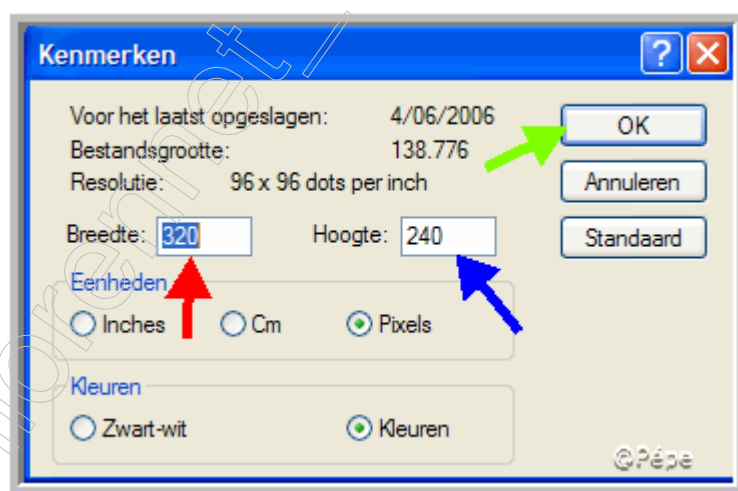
Kenmerken

?

Voor het laatst opgeslagen: 4/06/2006
Bestandsgrootte: 138.776
Resolutie: 96 x 96 dots per inch

OK
Annuleren
Standaard

Breedte: 320
Hoogte: 240

Eenheden
Inches
Cm
Pixels

Kleuren
Zwart-wit
Kleuren

©Pépe